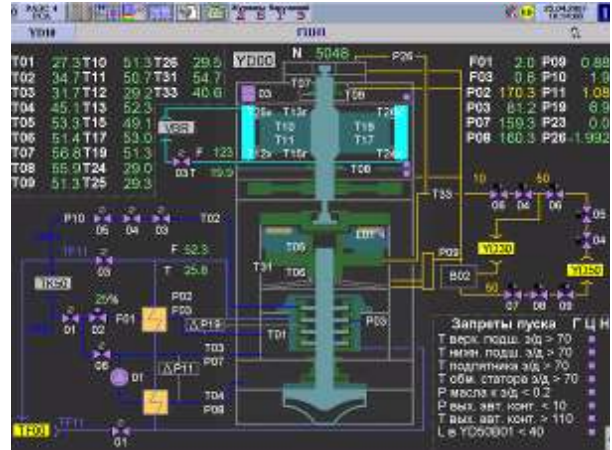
YD00

ГШ00

N 5048

YD00

| T01 | 27.3 | T10 | 51.3 | T26 | 29.5 |
|---|---|---|---|---|---|
| T02 | 34.7 | T11 | 50.7 | T31 | 54.7 |
| T03 | 31.7 | T12 | 29.2 | T33 | 40.6 |
| T04 | 45.1 | T13 | 52.3 | | |
| T05 | 53.3 | T15 | 49.1 | | |
| T06 | 51.4 | T17 | 53.0 | | |
| T07 | 56.8 | T19 | 51.3 | | |
| T08 | 55.9 | T24 | 29.0 | | |
| T09 | 51.3 | T25 | 29.3 | | |

| F01 | 2.0 | P09 | 0.88 |
|---|---|---|---|
| F03 | 0.6 | P10 | 1.9 |
| P02 | 170.3 | P11 | 1.08 |
| P03 | 81.2 | P19 | 8.9 |
| P07 | 159.3 | P23 | 0.0 |
| P08 | 180.3 | P26 | -1.992 |

P26

T07 T09 T13 T10 T11 T15 T19 T17 T24 T26 T08

YB8

F 123

03 T 19.9

P10 02 05 04 03 T02

03

F 52.3

T 25.8

TK50

25%

D1 D2 F01 P02 P03 F03

ΔP19

06 P07 T03

D1 ΔP11

T04 P09

T00 T11 01

T31 T05 T06 T01 P03

T33 P09 B02

10 50 06 04 06 05 04

YD220 YD150

60 07 08 09

Запреты пуска Г Ц Н
T верх. подш. з/д > 70
T нижн. подш. з/д > 70
T подпятника з/д > 70
T обм. статора з/д > 70
P масла к з/д < 0.2
P вых. авт. конт. < 10
T вых. авт. конт. > 110
L в YC50B01 < 40